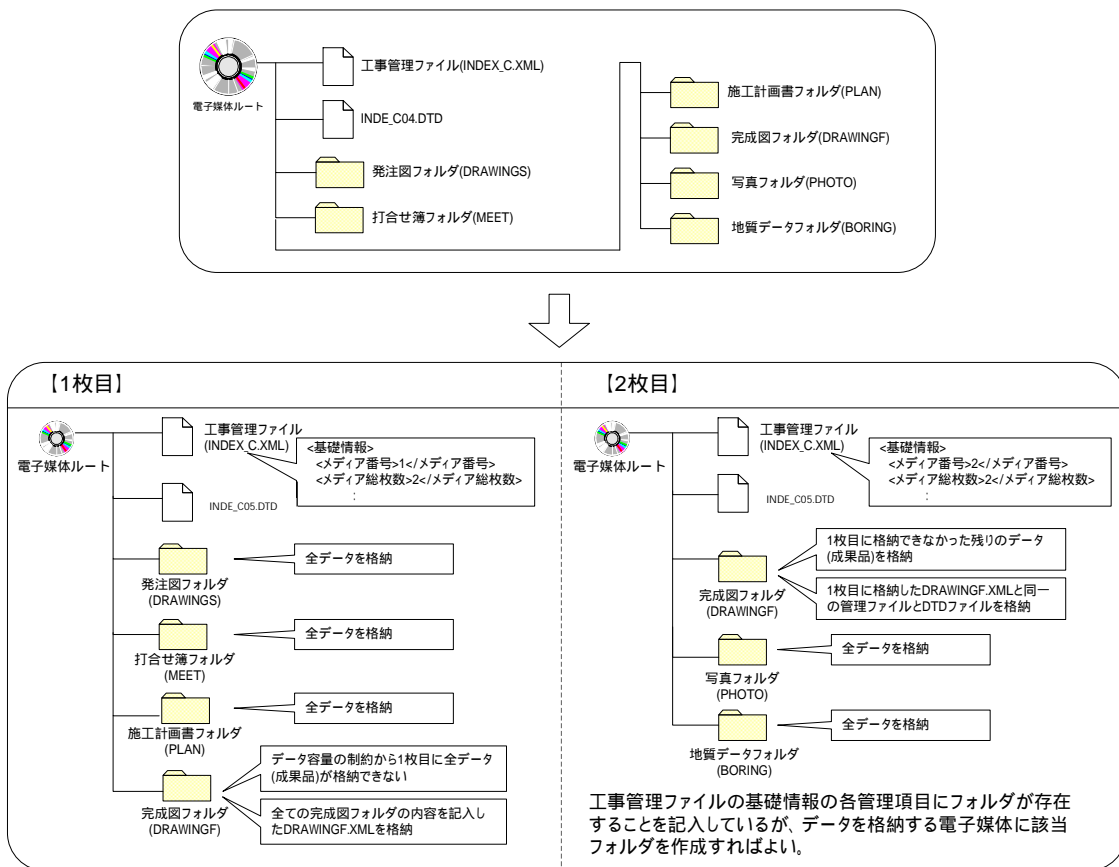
電子媒体ルート

工事管理ファイル(INDEX_C.XML)

INDE_C04.DTD

発注図フォルダ(DRAWINGS)

打合せ簿フォルダ(MEET)

施工計画書フォルダ(PLAN)

完成図フォルダ(DRAWINGF)

写真フォルダ(PHOTO)

地質データフォルダ(BORING)

【1枚目】

電子媒体ルート

工事管理ファイル (INDEX_C.XML)

<基礎情報>
<メディア番号>1</メディア番号>
<メディア総枚数>2</メディア総枚数>
:

INDE_C05.DTD

発注図フォルダ (DRAWINGS)

全データを格納

打合せ簿フォルダ (MEET)

全データを格納

施工計画書フォルダ (PLAN)

全データを格納

完成図フォルダ (DRAWINGF)

データ容量の制約から1枚目に全データ(成果品)が格納できない

全ての完成図フォルダの内容を記入したDRAWINGF.XMLを格納

【2枚目】

電子媒体ルート

工事管理ファイル (INDEX_C.XML)

<基礎情報>
<メディア番号>2</メディア番号>
<メディア総枚数>2</メディア総枚数>
:

INDE_C05.DTD

完成図フォルダ (DRAWINGF)

1枚目に格納できなかった残りのデータ(成果品)を格納

1枚目に格納したDRAWINGF.XMLと同一の管理ファイルとDTDファイルを格納

写真フォルダ (PHOTO)

全データを格納

地質データフォルダ (BORING)

全データを格納

工事管理ファイルの基礎情報の各管理項目にフォルダが存在することを記入しているが、データを格納する電子媒体に該当フォルダを作成すればよい。